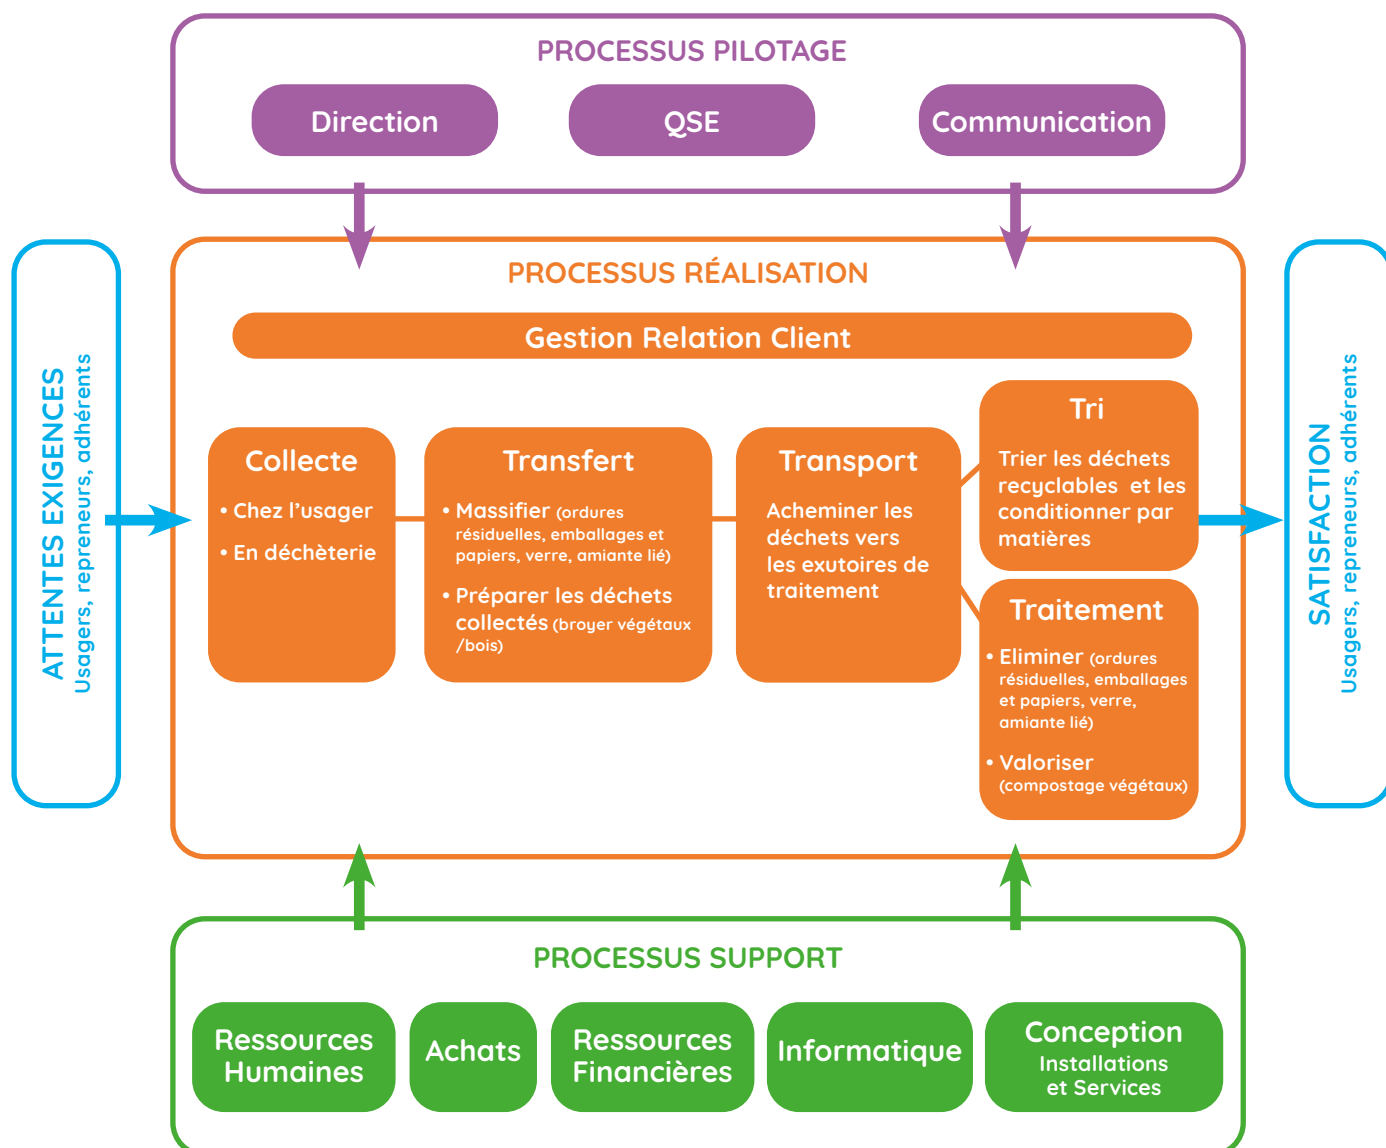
PROCESSUS PILOTAGE

Direction

QSE

Communication

ATTENTES EXIGENCES
Usagers, repreneurs, adhérents

PROCESSUS RÉALISATION

Gestion Relation Client

Collecte

• Chez l'usager

• En déchèterie

Transfert

• Massifier (ordures résiduelles, emballages et papiers, verre, amiante lié)

• Préparer les déchets collectés (broyer végétaux /bois)

Transport

Acheminer les déchets vers les exutoires de traitement

Tri

Trier les déchets recyclables et les conditionner par matières

Traitement

• Eliminer (ordures résiduelles, emballages et papiers, verre, amiante lié)

• Valoriser (compostage végétaux)

SATISFACTION
Usagers, repreneurs, adhérents

PROCESSUS SUPPORT

Ressources Humaines

Achats

Ressources Financières

Informatique

Conception
Installations et Services